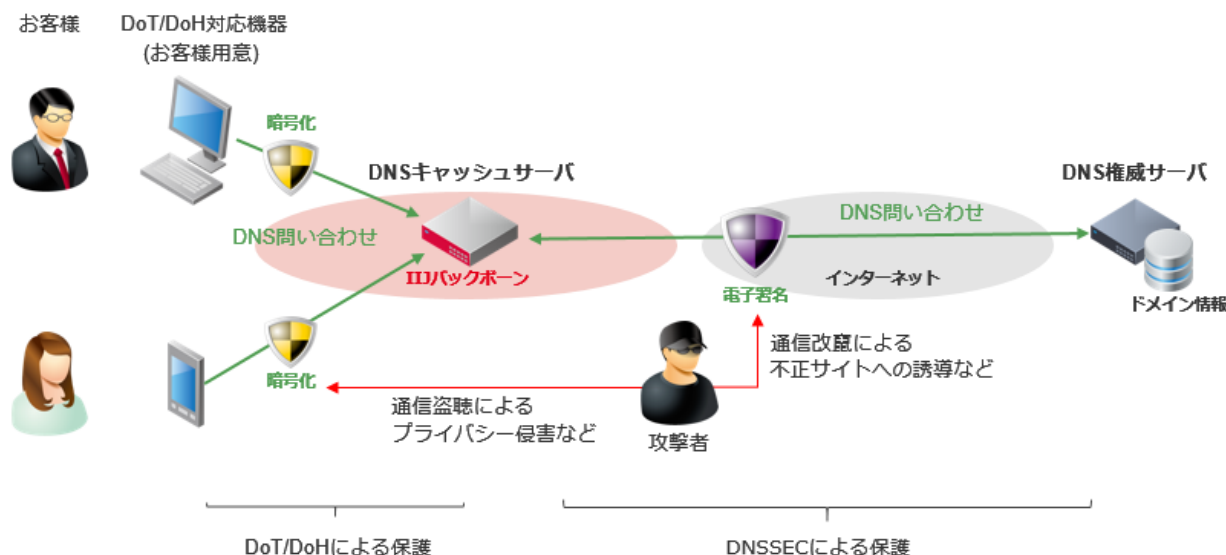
お客様

DoT/DoH対応機器
(お客様用意)

暗号化

DNSキャッシュサーバ

DNS権威サーバ

DNS問い合わせ

DNS問い合わせ

IIJバックボーン

インターネット

電子署名

ドメイン情報

通信改竄による
不正サイトへの誘導など

暗号化

通信盗聴による
プライバシー侵害など

攻撃者

DoT/DoHによる保護

DNSSECによる保護